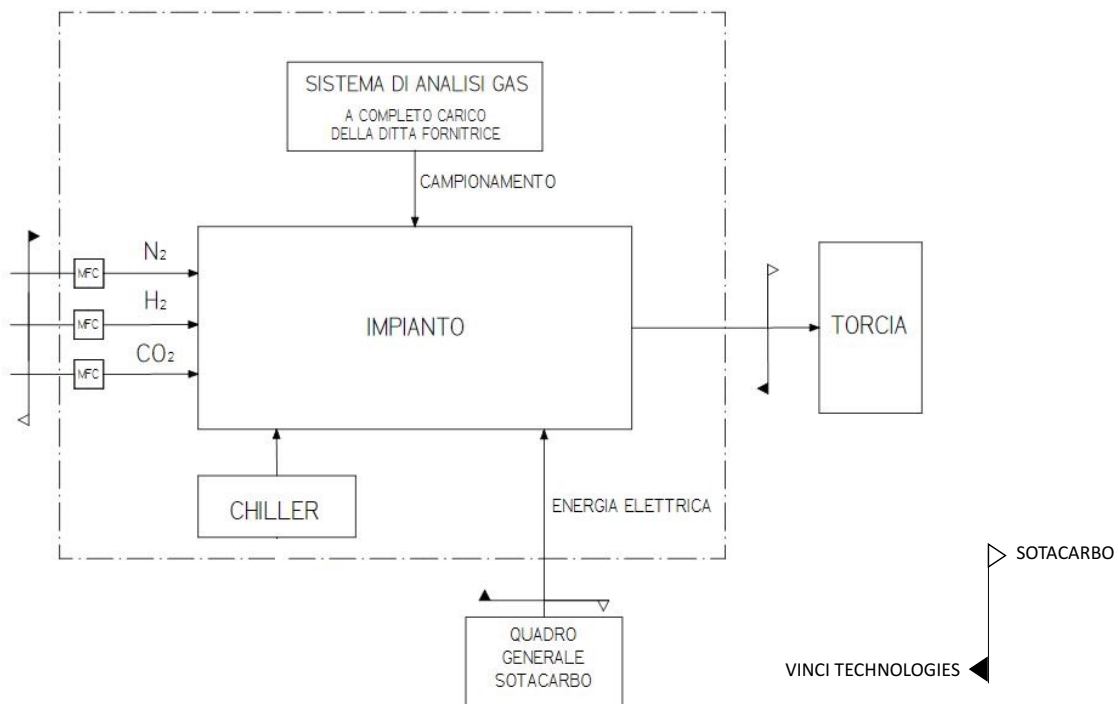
SISTEMA DI ANALISI GAS
A COMPLETO CARICO DELLA DITTA FORNITRICE

CAMPIONAMENTO

$N_2$
MFC
$H_2$
MFC
$CO_2$
MFC

IMPIANTO

TORCIA

CHILLER

ENERGIA ELETTRICA

QUADRO GENERALE SOTACARBO

SOTACARBO

VINCI TECHNOLOGIES